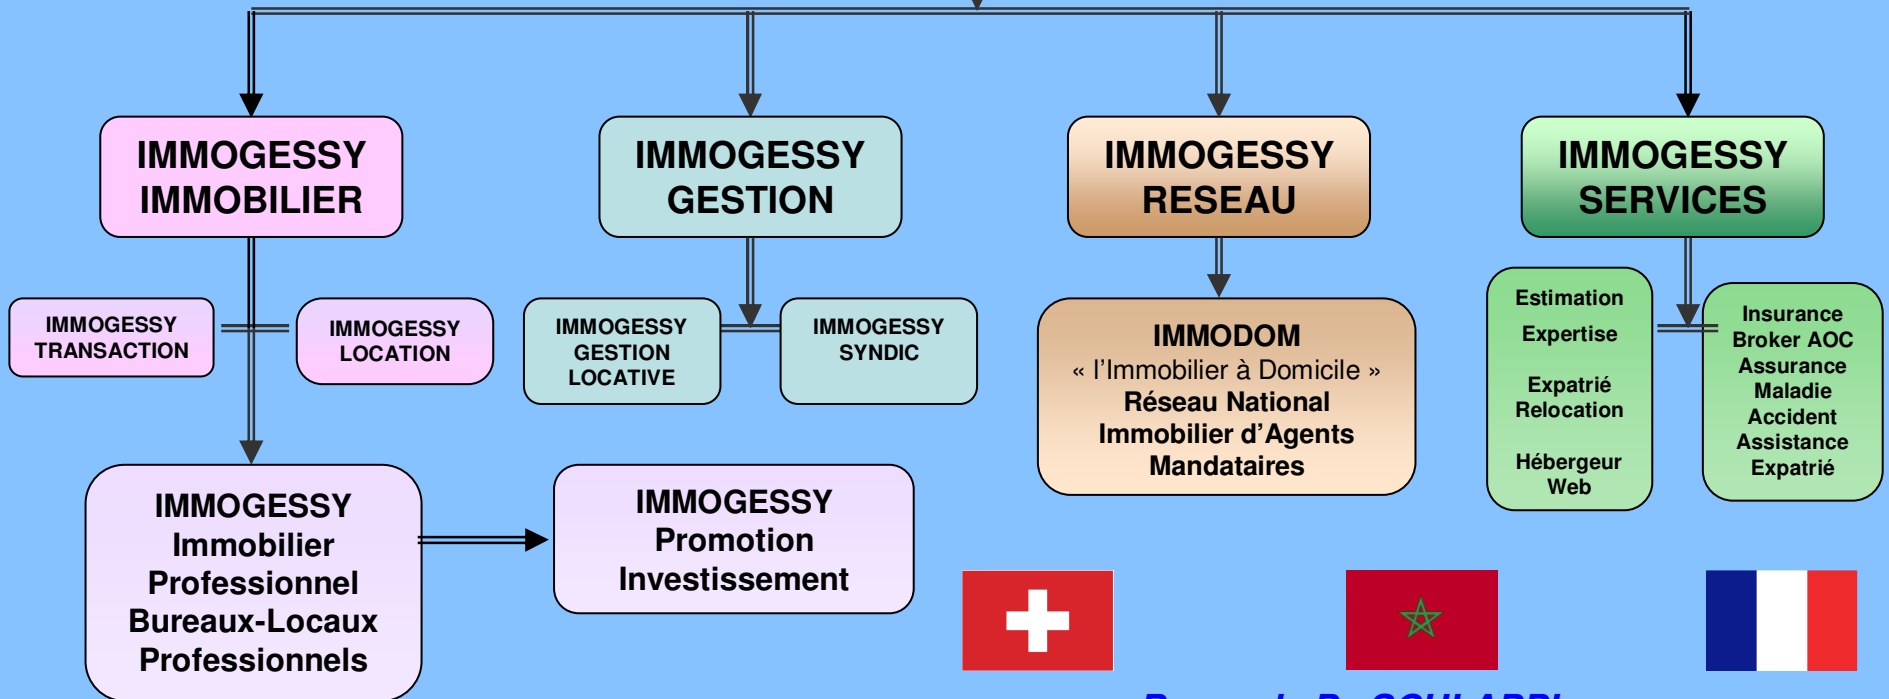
IMMOGESSY IMMOBILIER

IMMOGESSY GESTION

IMMOGESSY RESEAU

IMMOGESSY SERVICES

IMMOGESSY TRANSACTION

IMMOGESSY LOCATION

IMMOGESSY GESTION LOCATIVE

IMMOGESSY SYNDIC

IMMODOM
« l'Immobilier à Domicile »
Réseau National Immobilier d'Agents Mandataires

Estimation
Expertise
Expatrié Relocation
Hébergeur Web

Insurance Broker AOC
Assurance Maladie Accident Assistance Expatrié

IMMOGESSY Immobilier Professionnel Bureaux-Locaux Professionnels

IMMOGESSY Promotion Investissement

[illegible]